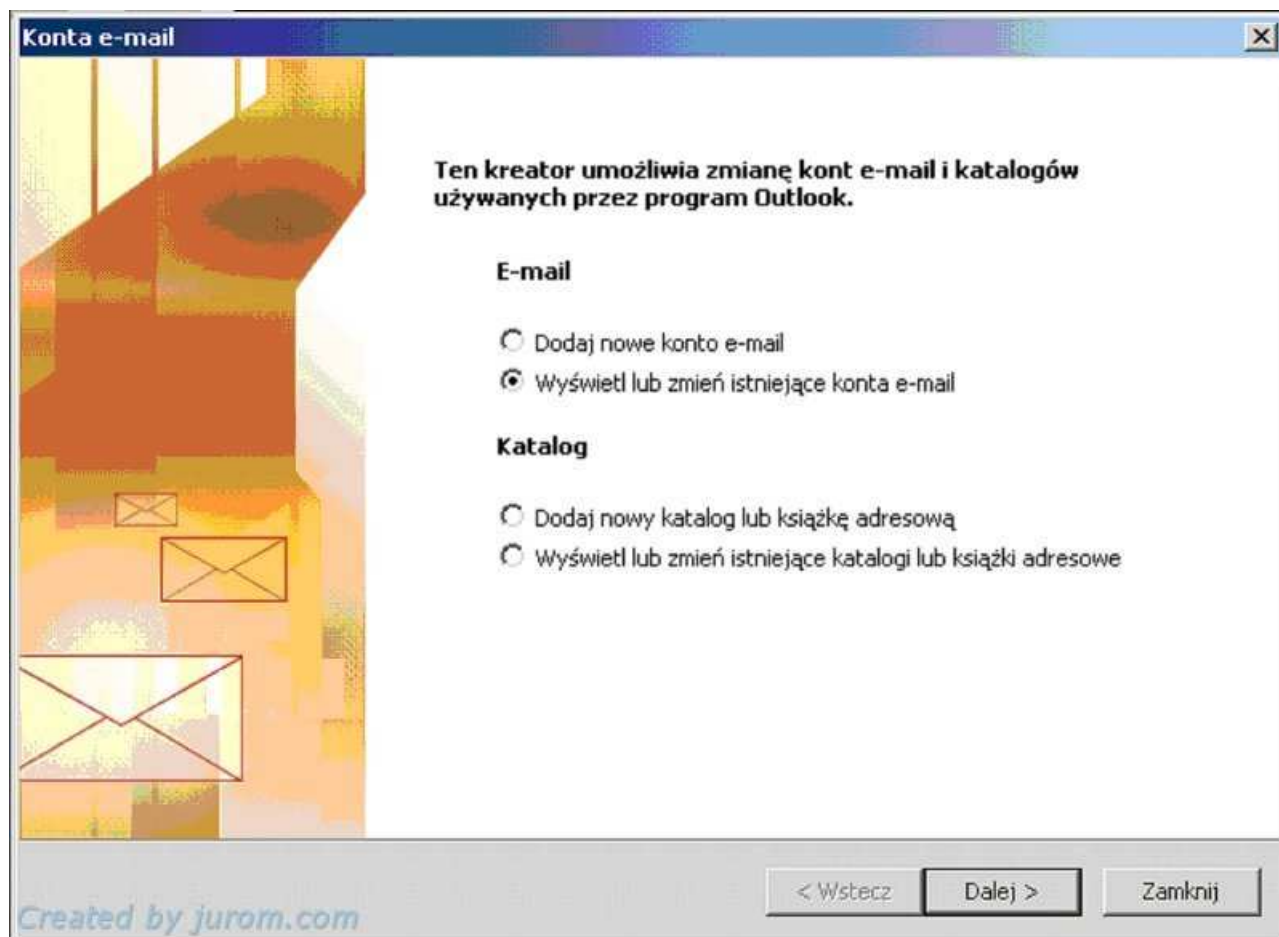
Konta e-mail

Ten kreator umożliwia zmianę kont e-mail i katalogów używanych przez program Outlook.

E-mail

Dodaj nowe konto e-mail
Wyświetl lub zmień istniejące konta e-mail

Katalog

Dodaj nowy katalog lub książkę adresową
Wyświetl lub zmień istniejące katalogi lub książki adresowe

< Wstecz
Dalej >
Zamknij

Created by jurom.com